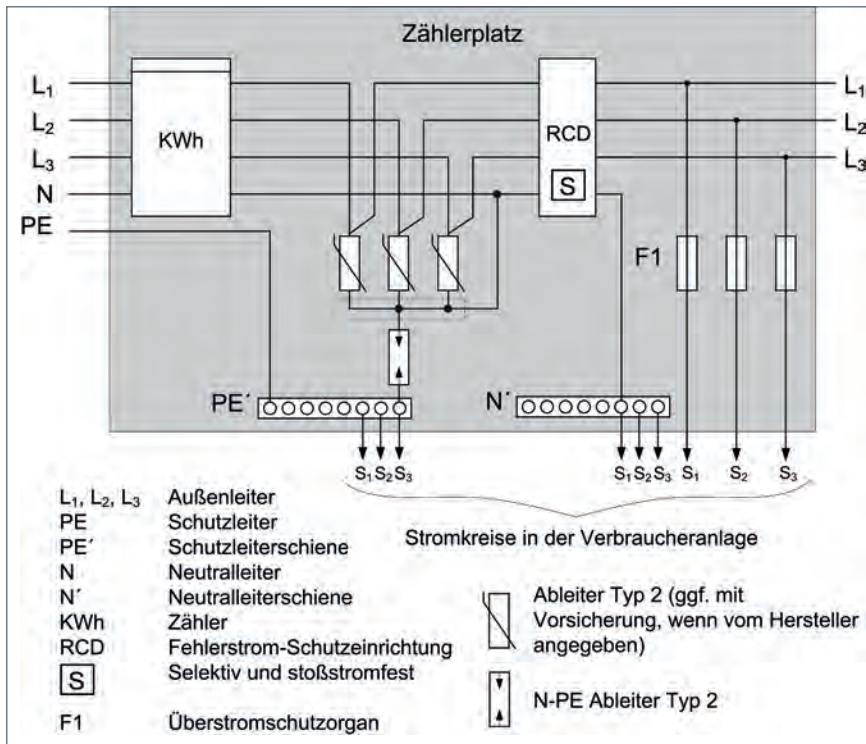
Zählerplatz

$L_1$
$L_2$
$L_3$
N
PE

KWh

RCD

S

$L_1$
$L_2$
$L_3$

F1

PE´

N´

$S_1$ $S_2$ $S_3$

$S_1$ $S_2$ $S_3$ $S_1$ $S_2$ $S_3$

Stromkreise in der Verbraucheranlage

$L_1$, $L_2$, $L_3$ Außenleiter
PE Schutzleiter
PE´ Schutzleiterschiene
N Neutralleiter
N´ Neutralleiterschiene
KWh Zähler
RCD Fehlerstrom-Schutzeinrichtung
S Selektiv und stoßstromfest
F1 Überstromschutzorgan

Ableiter Typ 2 (ggf. mit Vorsicherung, wenn vom Hersteller angegeben)

N-PE Ableiter Typ 2